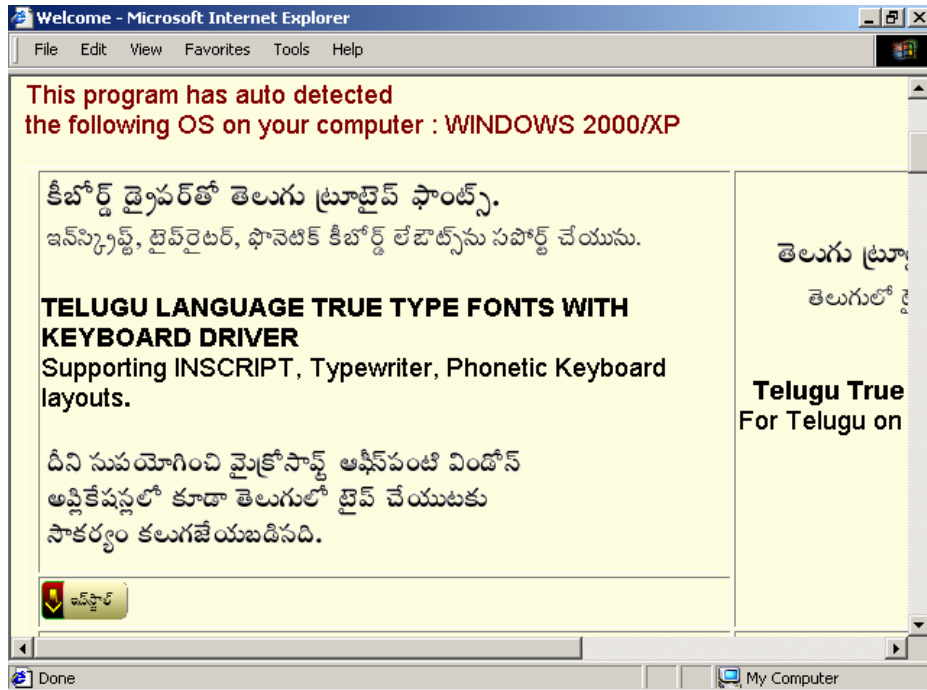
Welcome - Microsoft Internet Explorer

File Edit View Favorites Tools Help

This program has auto detected
the following OS on your computer : WINDOWS 2000/XP

కీబోర్డ్ డ్రైవర్‌తో తెలుగు ట్రూటైప్ ఫాంట్స్.
ఇన్‌స్క్రిప్ట్, టైప్‌రైటర్, ఫొనెటిక్ కీబోర్డ్ లేఔట్స్‌ను సపోర్ట్ చేయును.

TELUGU LANGUAGE TRUE TYPE FONTS WITH KEYBOARD DRIVER
Supporting INSCRIPT, Typewriter, Phonetic Keyboard layouts.

దీని సుపయోగించి మైక్రోసాఫ్ట్ ఆఫీస్‌వంటి విండోస్ అప్లికేషన్లలో కూడా తెలుగులో టైప్ చేయుటకు సౌకర్యం కలుగజేయబడినది.

ఇన్‌స్టాల్

తెలుగు ట్రూ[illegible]
తెలుగులో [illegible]

Telugu True
For Telugu on

Done
My Computer